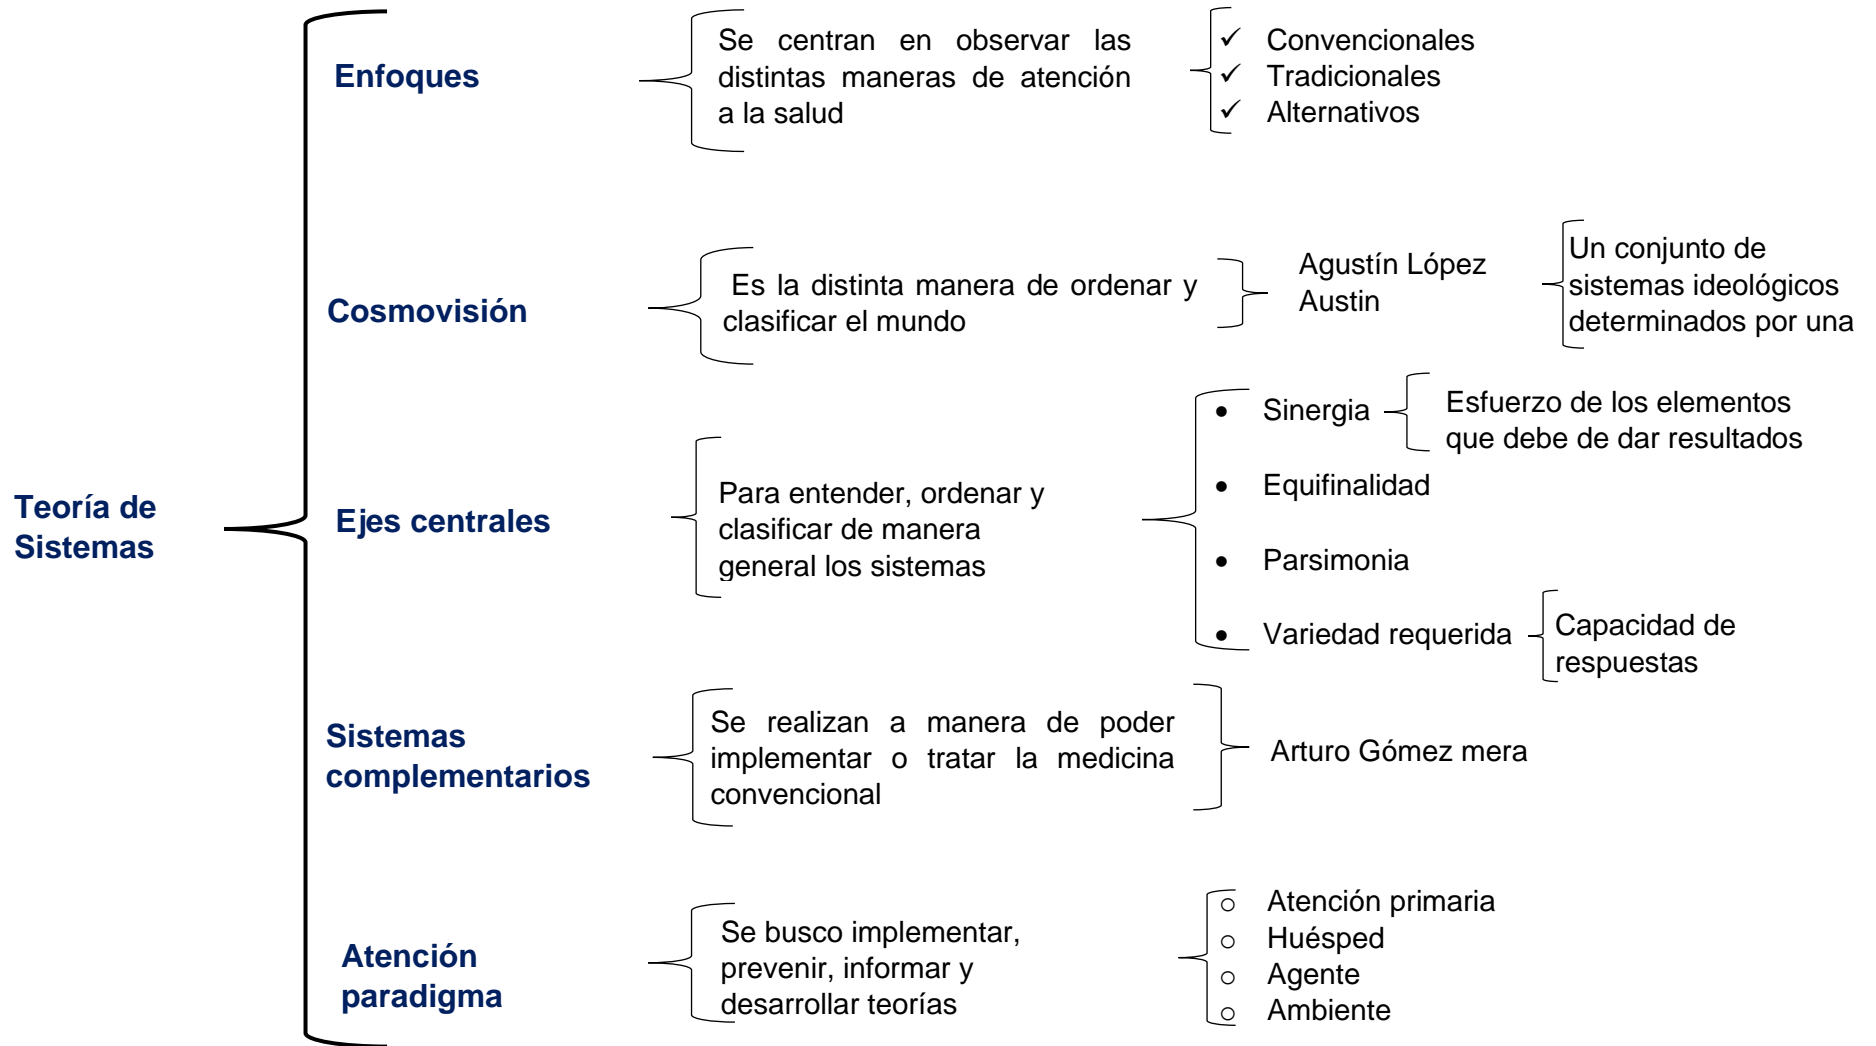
Teoría de Sistemas

Enfoques

Se centran en observar las distintas maneras de atención a la salud

✓ Convencionales
✓ Tradicionales
✓ Alternativos

Cosmovisión

Es la distinta manera de ordenar y clasificar el mundo

Agustín López Austin

Un conjunto de sistemas ideológicos determinados por una

Ejes centrales

Para entender, ordenar y clasificar de manera general los sistemas

• Sinergia

Esfuerzo de los elementos que debe de dar resultados

• Equifinalidad
• Parsimonia
• Variedad requerida

Capacidad de respuestas

Sistemas complementarios

Se realizan a manera de poder implementar o tratar la medicina convencional

Arturo Gómez mera

Atención paradigma

Se busco implementar, prevenir, informar y desarrollar teorías

○ Atención primaria
○ Huésped
○ Agente
○ Ambiente